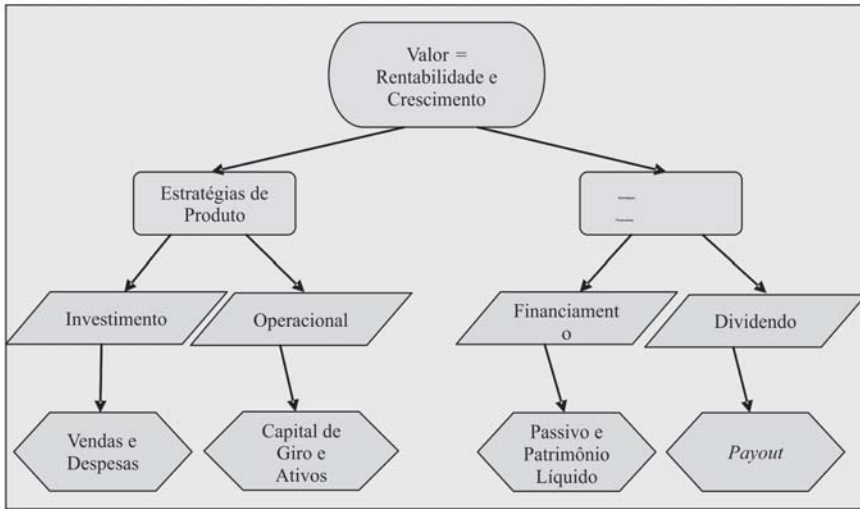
Valor = Rentabilidade e Crescimento

Estratégias de Produto

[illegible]

Investimento

Operacional

Financiament o

Dividendo

Vendas e Despesas

Capital de Giro e Ativos

Passivo e Patrimônio Líquido

*Payout*